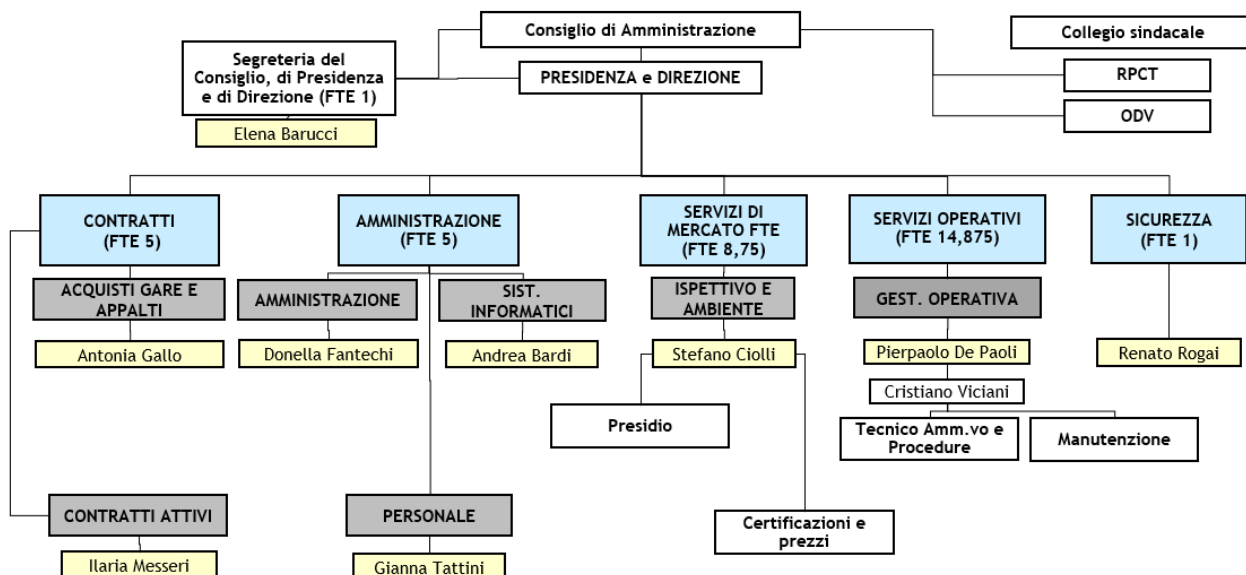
Consiglio di Amministrazione

Collegio sindacale

Segreteria del Consiglio, di Presidenza e di Direzione (FTE 1)

PRESIDENZA e DIREZIONE

RPCT

Elena Barucci

ODV

CONTRATTI (FTE 5)

AMMINISTRAZIONE (FTE 5)

SERVIZI DI MERCATO FTE (FTE 8,75)

SERVIZI OPERATIVI (FTE 14,875)

SICUREZZA (FTE 1)

ACQUISTI GARE E APPALTI

AMMINISTRAZIONE

SIST. INFORMATICI

ISPETTIVO E AMBIENTE

GEST. OPERATIVA

Antonia Gallo

Donella Fantechi

Andrea Bardi

Stefano Ciolli

Pierpaolo De Paoli

Renato Rogai

Cristiano Viciani

Presidio

Tecnico Amm.vo e Procedure

Manutenzione

CONTRATTI ATTIVI

PERSONALE

Certificazioni e prezzi

Ilaria Messeri

Gianna Tattini